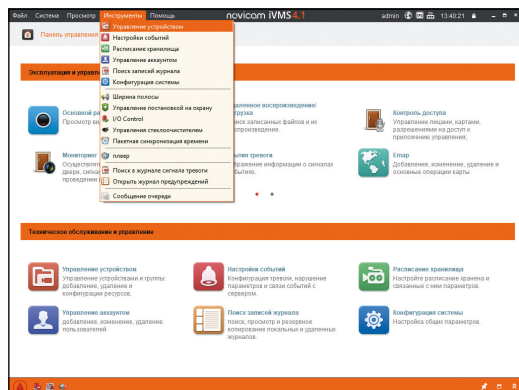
Файл Система Просмотр Инструменты Помощь

novicam iVMS 4.1

admin 13:40:21

Панель управления

Управление устройством
Настройки событий
Расписание хранилища
Управление аккаунтом
Поиск записей журнала
Конфигурация системы
Ширина полосы
Управление постановкой на охрану
I/O Control
Управление стеклочистителем
Пакетная синхронизация времени
плеер
Поиск в журнале сигнала тревоги
Открыть журнал предупреждений
Сообщение очереди

Эксплуатация и управление

Основной ра
Просмотр вид

Удаленное воспроизведение/
загрузка
Поиск записанных файлов и их
воспроизведение.

Контроль доступа
Управление лицами, картами,
разрешениями на доступ к
приложению управления.

Мониторинг
Осуществлен
двери, сигна
проведение

События тревоги
Управление информации о сигналах
тревоги.

Emap
Добавление, изменение, удаление и
основные операции карты.

Техническое обслуживание и управление

Управление устройством
Управление устройствами и группы:
добавление, удаление и
конфигурация ресурсов.

Настройки событий
Настройки расписания, нарушение
параметров и связи событий с
сервером.

Расписание хранилища
Настройте расписание хранения и
связанных с ним параметров.

Управление аккаунтом
добавление, изменение, удаление
пользователей.

Поиск записей журнала
поиск, просмотр и резервное
копирование локальных и удаленных
журналов.

Конфигурация системы
Настройка общих параметров.